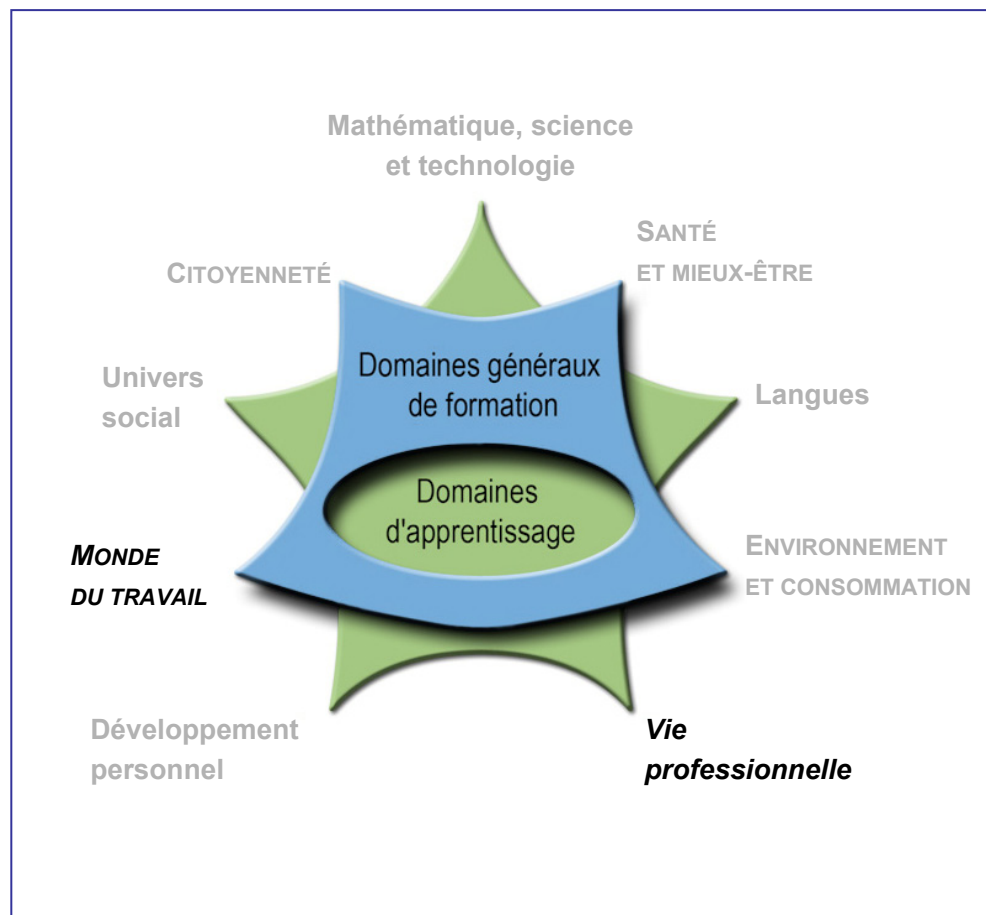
Mathématique, science et technologie

SANTÉ ET MIEUX-ÊTRE

CITOYENNETÉ

Domaines généraux de formation

Univers social

Langues

Domaines d'apprentissage

MONDE DU TRAVAIL

ENVIRONNEMENT ET CONSOMMATION

Développement personnel

Vie professionnelle